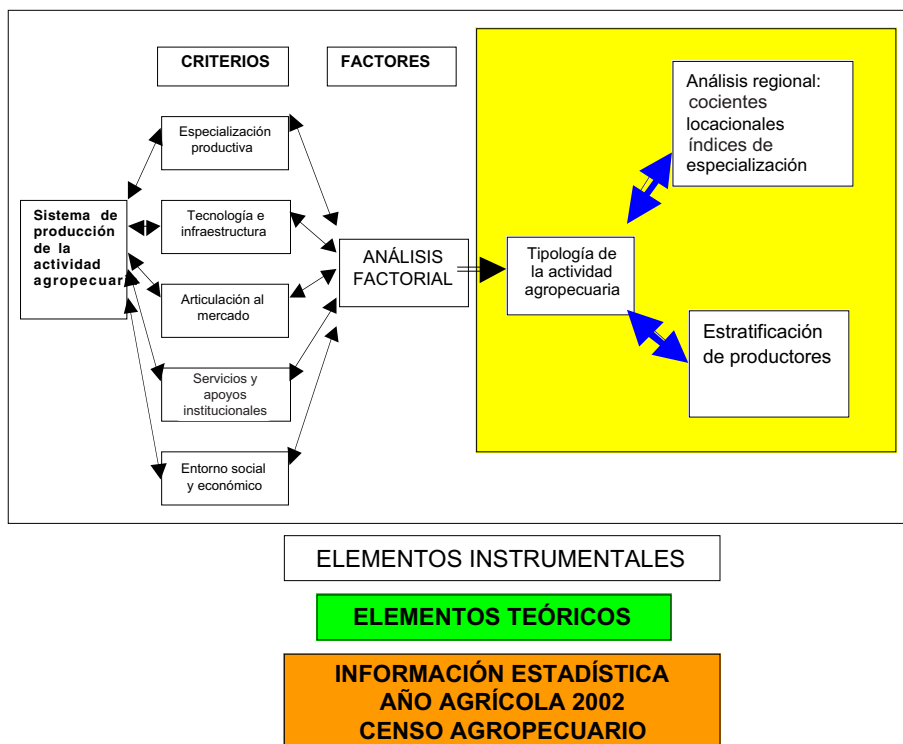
CRITERIOS

FACTORES

Sistema de producción de la actividad agropecuar

Especialización productiva

Tecnología e infraestructura

Articulación al mercado

Servicios y apoyos institucionales

Entorno social y económico

ANÁLISIS FACTORIAL

Tipología de la actividad agropecuaria

Análisis regional: cocientes locacionales índices de especialización

Estratificación de productores

ELEMENTOS INSTRUMENTALES

ELEMENTOS TEÓRICOS

INFORMACIÓN ESTADÍSTICA
AÑO AGRÍCOLA 2002
CENSO AGROPECUARIO